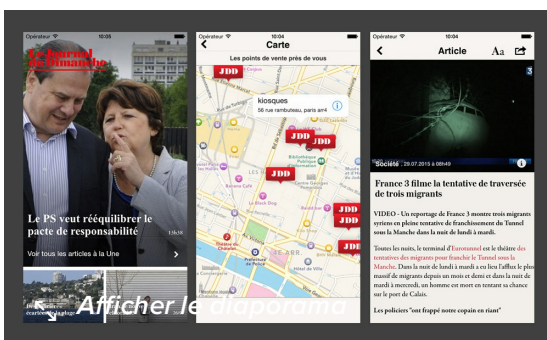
Opérateur 10:05
Le Journal du Dimanche
Le PS veut rééquilibrer le pacte de responsabilité
13h38
Voir tous les articles à la Une
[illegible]

Opérateur 10:04
Carte
Les points de vente près de vous
JDD
kiosques
56 rue rambuteau, paris ar4
JDD
JDD
JDD
JDD
JDD
JDD

Opérateur 10:04
Article
Aa
3
Société 29.07.2015 à 09h49
France 3 filme la tentative de traversée de trois migrants
VIDEO - Un reportage de France 3 montre trois migrants syriens en pleine tentative de franchissement du Tunnel sous la Manche dans la nuit de lundi à mardi.
Toutes les nuits, le terminal d'Eurotunnel est le théâtre des tentatives des migrants pour franchir le Tunnel sous la Manche. Dans la nuit de lundi à mardi a eu lieu l'afflux le plus massif de migrants depuis un mois et demi et dans la nuit de mardi à mercredi, un homme est mort en tentant sa chance sur le port de Calais.
Les policiers "ont frappé notre copain en riant"

Afficher le diaporama